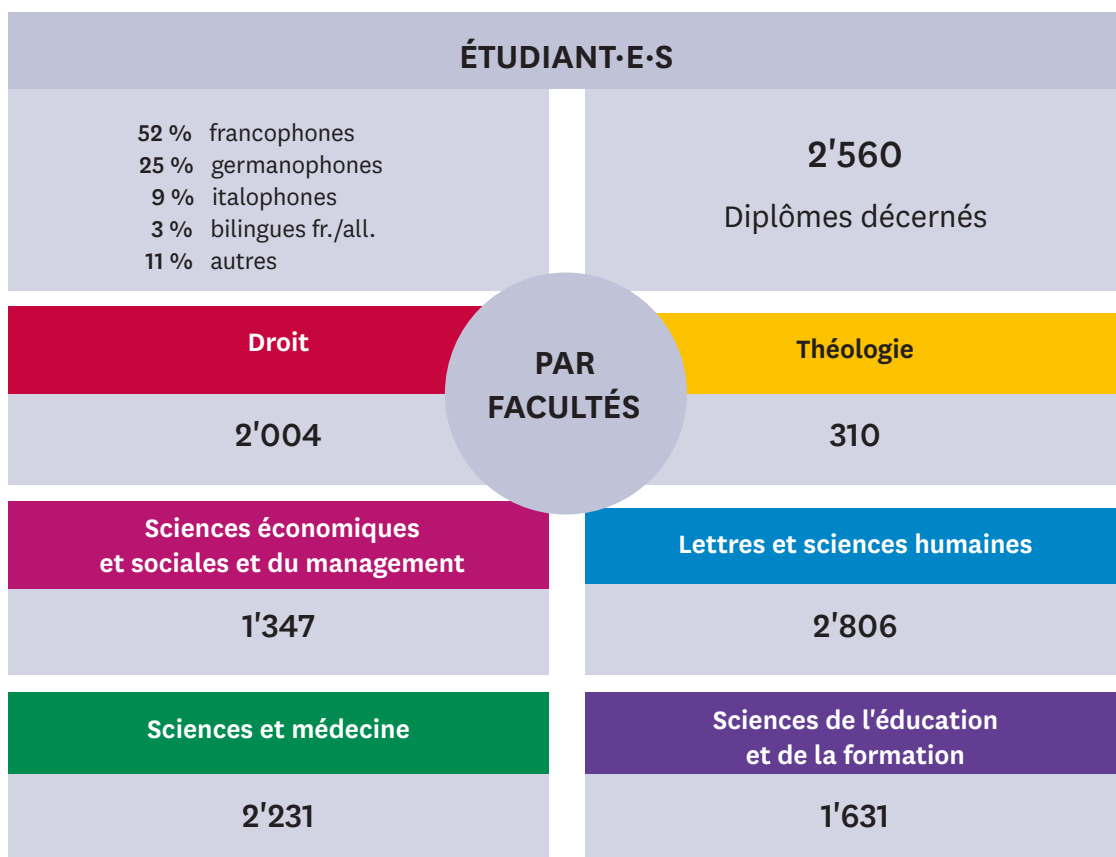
ÉTUDIANT·E·S

52 % francophones
25 % germanophones
9 % italophones
3 % bilingues fr./all.
11 % autres

2'560
Diplômes décernés

PAR FACULTÉS

Droit
2'004

Théologie
310

Sciences économiques et sociales et du management
1'347

Lettres et sciences humaines
2'806

Sciences et médecine
2'231

Sciences de l'éducation et de la formation
1'631